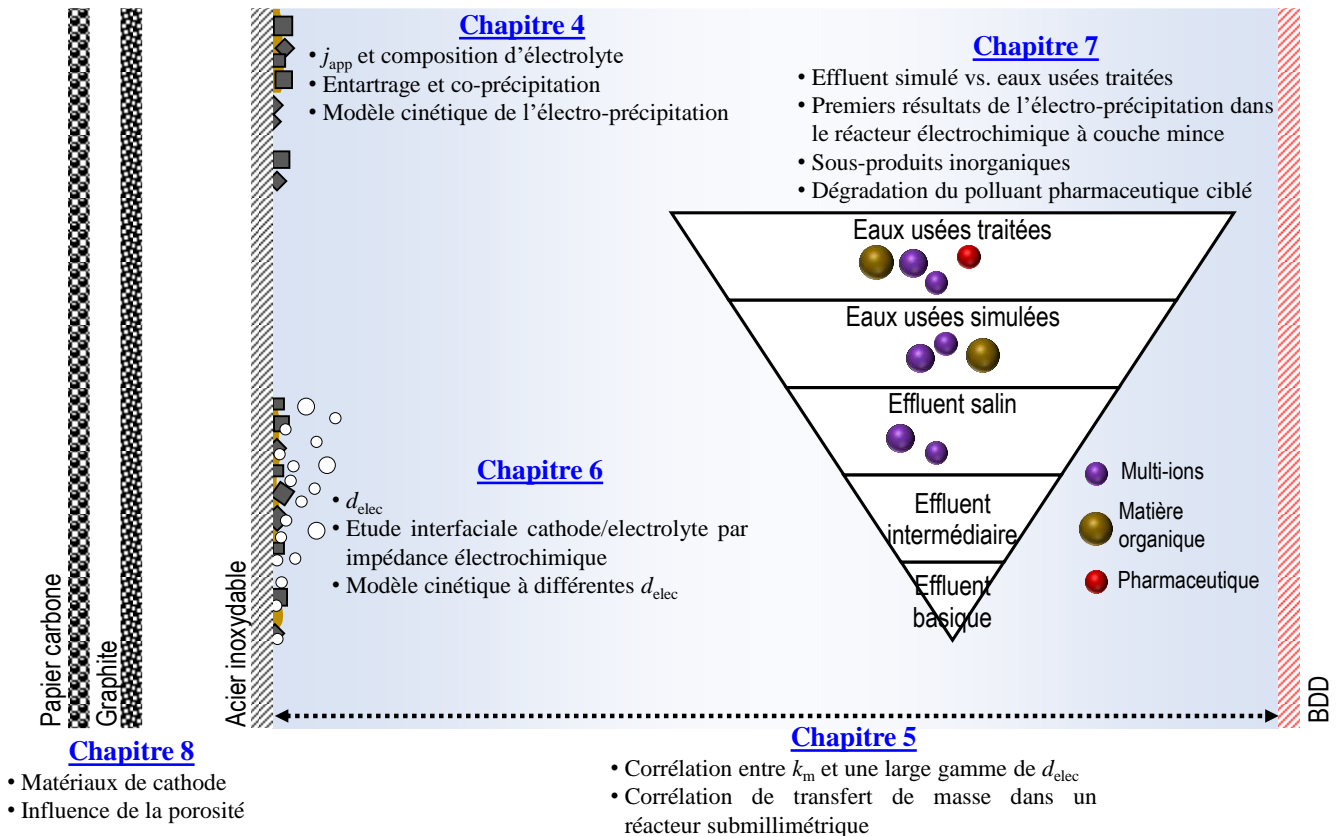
Chapitre 4

• $j_{app}$ et composition d'électrolyte
• Entartrage et co-précipitation
• Modèle cinétique de l'électro-précipitation

Chapitre 7

• Effluent simulé vs. eaux usées traitées
• Premiers résultats de l'électro-précipitation dans le réacteur électrochimique à couche mince
• Sous-produits inorganiques
• Dégradation du polluant pharmaceutique ciblé

Eaux usées traitées

Eaux usées simulées

Effluent salin

Effluent intermédiaire

Effluent basique

Multi-ions

Matière organique

Pharmaceutique

Chapitre 6

• $d_{elec}$
• Etude interfaciale cathode/electrolyte par impédance électrochimique
• Modèle cinétique à différentes $d_{elec}$

Papier carbone

Graphite

Acier inoxydable

BDD

Chapitre 8

• Matériaux de cathode
• Influence de la porosité

Chapitre 5

• Corrélation entre $k_m$ et une large gamme de $d_{elec}$
• Corrélation de transfert de masse dans un réacteur submillimétrique